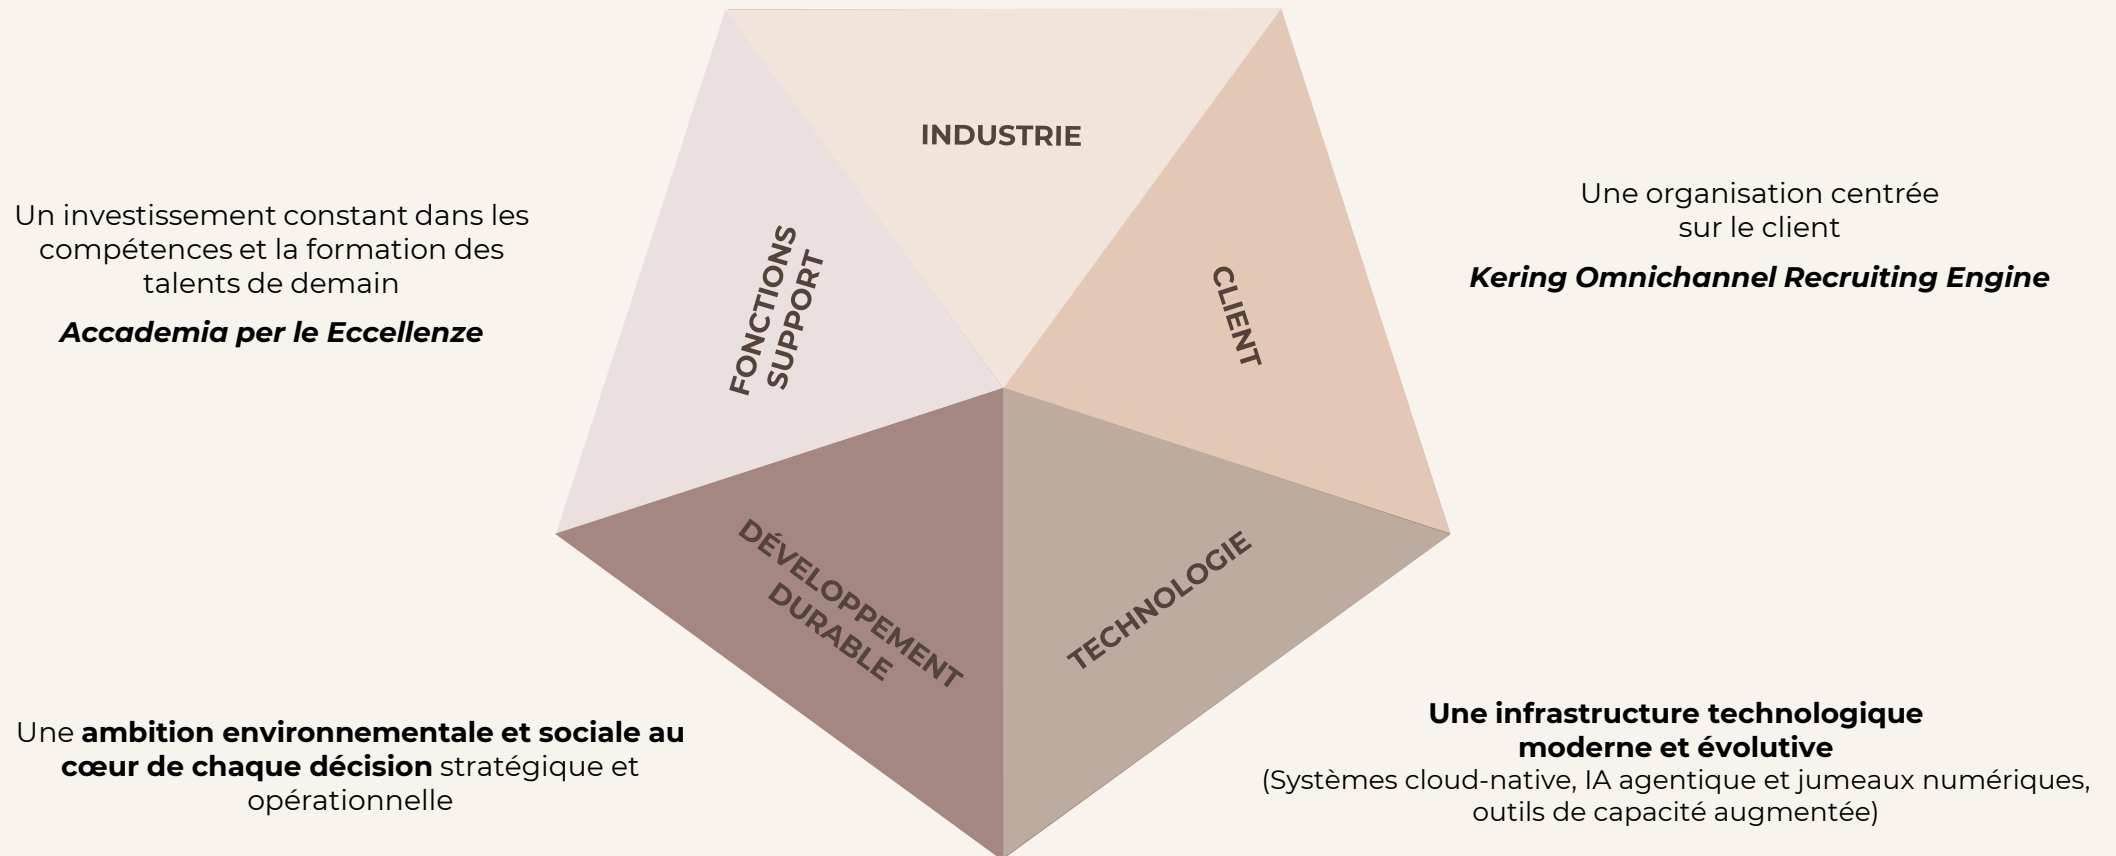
INDUSTRIE

Un investissement constant dans les compétences et la formation des talents de demain

*Accademia per le Eccellenze*

FONCTIONS SUPPORT

CLIENT

Une organisation centrée sur le client

*Kering Omnichannel Recruiting Engine*

DÉVELOPPEMENT DURABLE

TECHNOLOGIE

Une **ambition environnementale et sociale au cœur de chaque décision** stratégique et opérationnelle

**Une infrastructure technologique moderne et évolutive**
(Systèmes cloud-native, IA agentique et jumeaux numériques, outils de capacité augmentée)